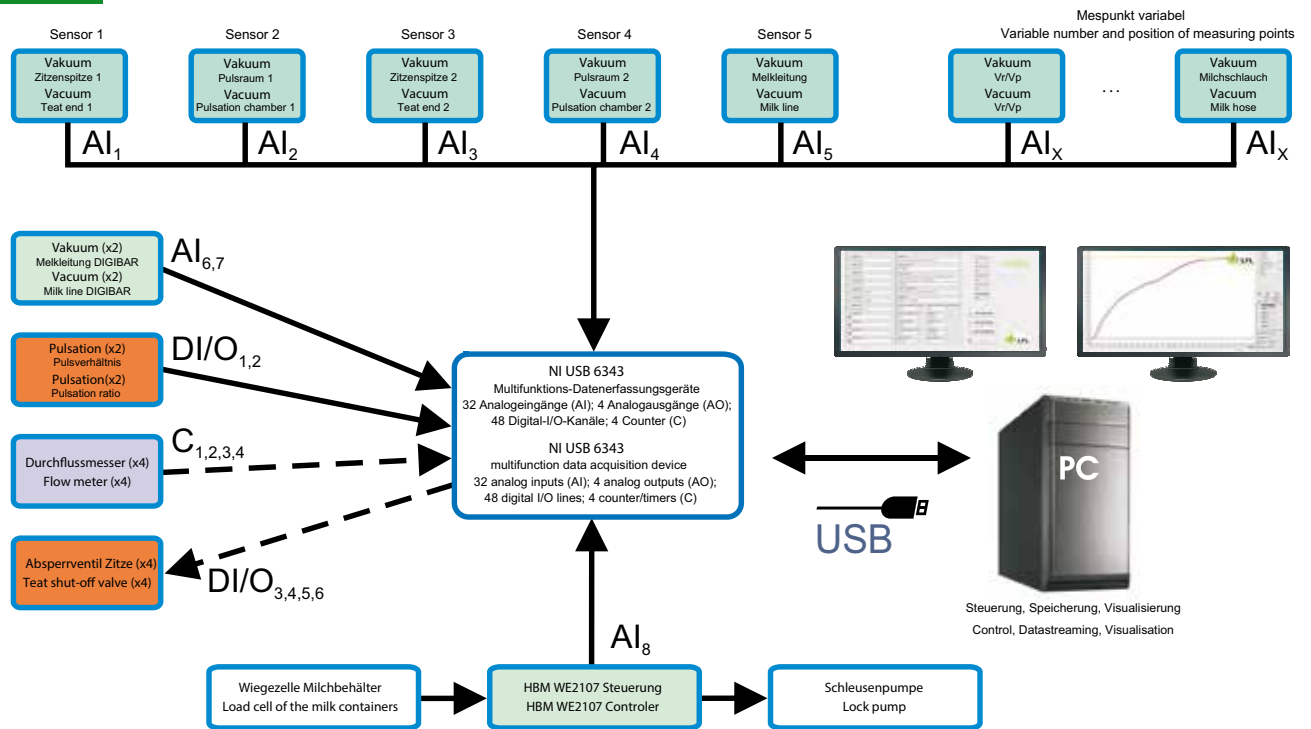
Sensor 1
Vakuum
Zitzenspitze 1
Vacuum
Teat end 1

Sensor 2
Vakuum
Pulsraum 1
Vacuum
Pulsation chamber 1

Sensor 3
Vakuum
Zitzenspitze 2
Vacuum
Teat end 2

Sensor 4
Vakuum
Pulsraum 2
Vacuum
Pulsation chamber 2

Sensor 5
Vakuum
Melkleitung
Vacuum
Milk line

Mespunkt variabel
Variable number and position of measuring points

Vakuum
Vr/Vp
Vacuum
Vr/Vp

...

Vakuum
Milchschlauch
Vacuum
Milk hose

$AI_1$ $AI_2$ $AI_3$ $AI_4$ $AI_5$ $AI_X$ $AI_X$

Vakuum (x2)
Melkleitung DIGIBAR
Vacuum (x2)
Milk line DIGIBAR

$AI_{6,7}$

Pulsation (x2)
Pulsverhältnis
Pulsation(x2)
Pulsation ratio

$DI/O_{1,2}$

Durchflussmesser (x4)
Flow meter (x4)

$C_{1,2,3,4}$

Absperrventil Zitze (x4)
Teat shut-off valve (x4)

$DI/O_{3,4,5,6}$

NI USB 6343
Multifunktions-Datenerfassungsgeräte
32 Analogeingänge (AI); 4 Analogausgänge (AO);
48 Digital-I/O-Kanäle; 4 Counter (C)

NI USB 6343
multifunction data acquisition device
32 analog inputs (AI); 4 analog outputs (AO);
48 digital I/O lines; 4 counter/timers (C)

USB

PC

Steuerung, Speicherung, Visualisierung
Control, Datastreaming, Visualisation

$AI_8$

Wiegezelle Milchbehälter
Load cell of the milk containers

HBM WE2107 Steuerung
HBM WE2107 Controler

Schleusenpumpe
Lock pump